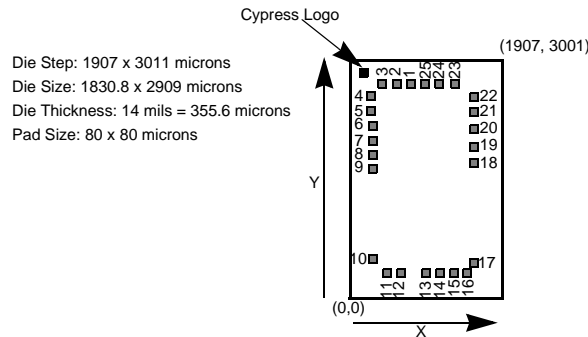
Cypress Logo

(1907, 3001)

Die Step: 1907 x 3011 microns
Die Size: 1830.8 x 2909 microns
Die Thickness: 14 mils = 355.6 microns
Pad Size: 80 x 80 microns

3 2 1 25 24 23

4
5
6
7
8
9

22
21
20
19
18

Y

10

17

11 12 13 14 15 16

(0,0)

X